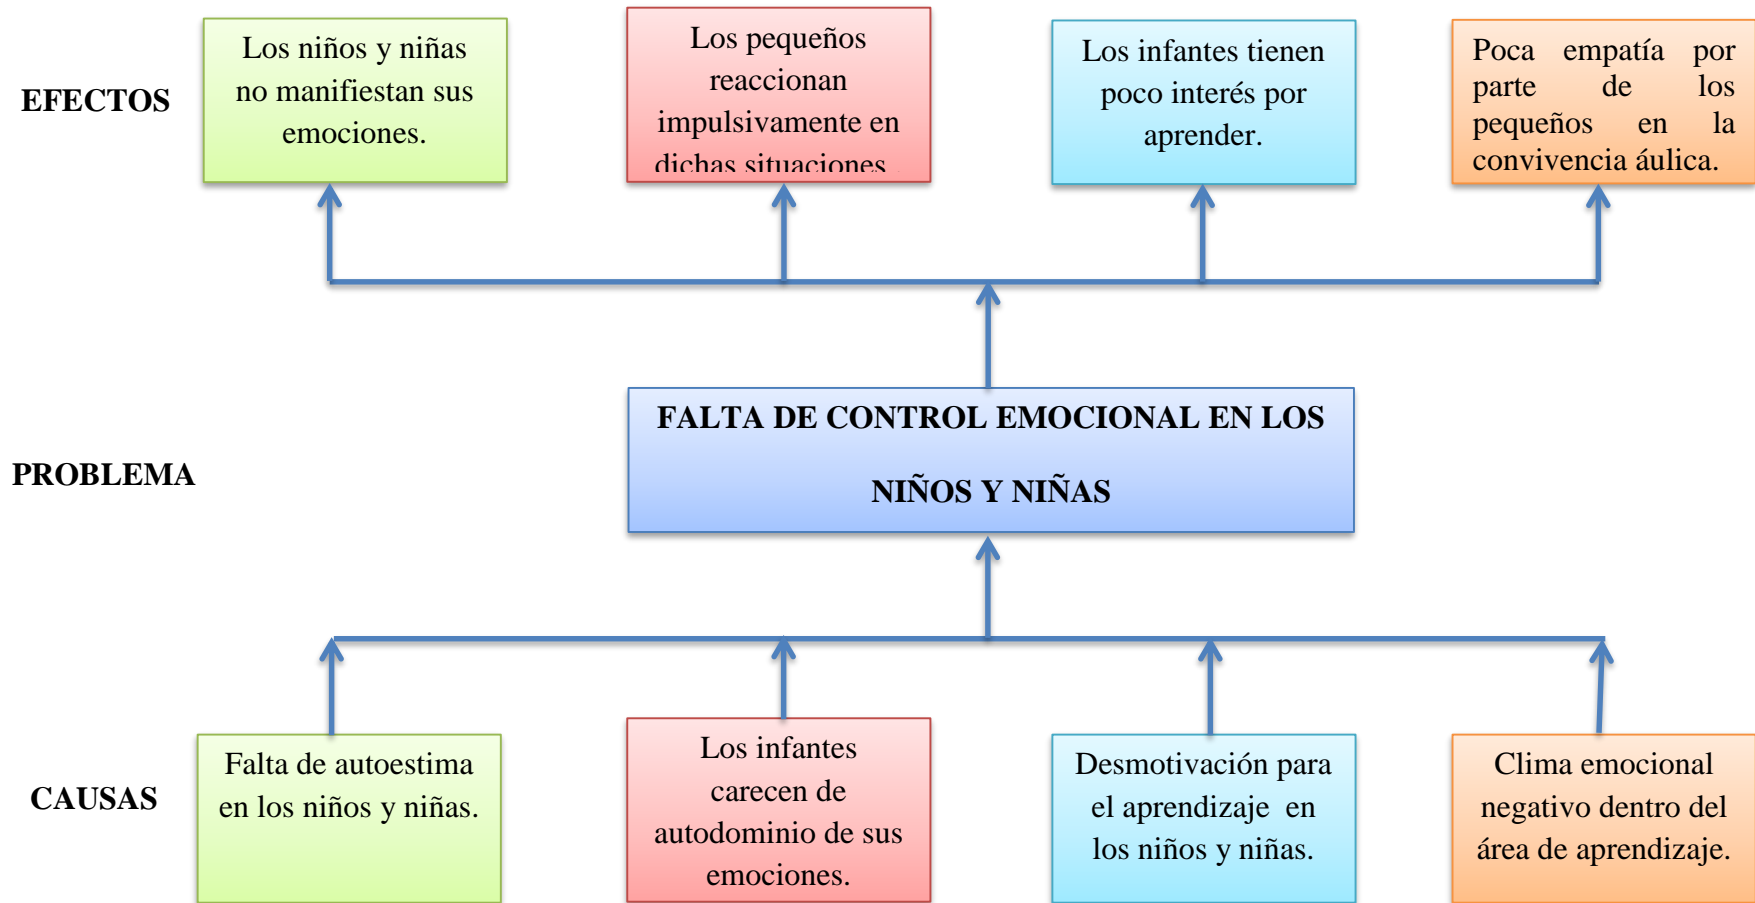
EFECTOS

Los niños y niñas no manifiestan sus emociones.

Los pequeños reaccionan impulsivamente en dichas situaciones.

Los infantes tienen poco interés por aprender.

Poca empatía por parte de los pequeños en la convivencia áulica.

PROBLEMA

FALTA DE CONTROL EMOCIONAL EN LOS NIÑOS Y NIÑAS

CAUSAS

Falta de autoestima en los niños y niñas.

Los infantes carecen de autodominio de sus emociones.

Desmotivación para el aprendizaje en los niños y niñas.

Clima emocional negativo dentro del área de aprendizaje.